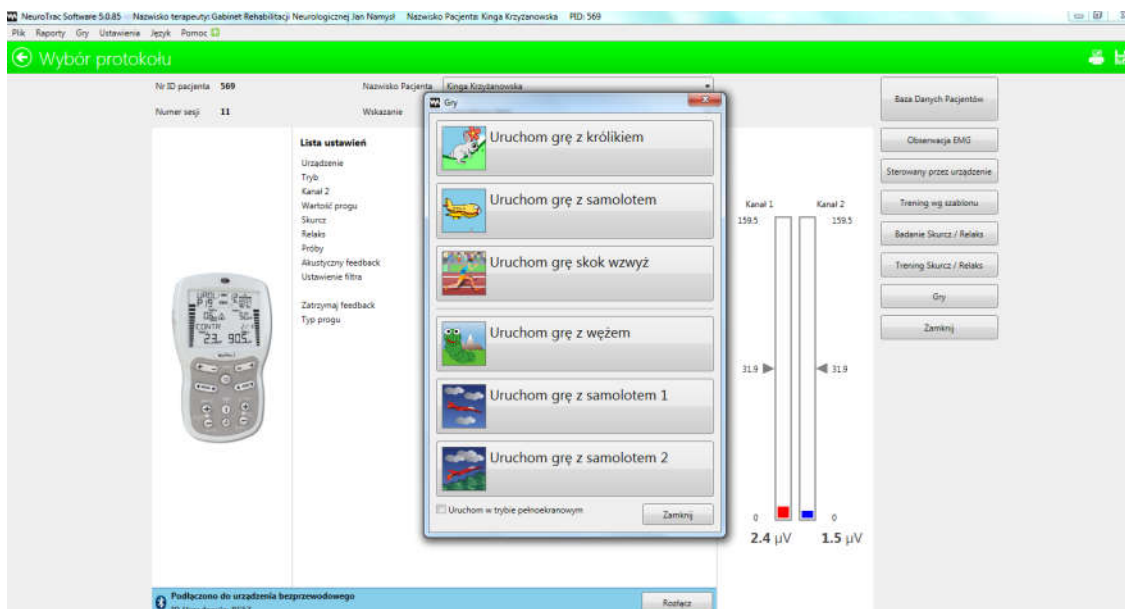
NeuroTrac Software 5.0.85 Nazwisko terapeuty: Gabinet Rehabilitacji Neurologicznej Jan Namysł Nazwisko Pacjenta: Kinga Krzyżanowska PID: 569

Plik Raporty Gry Ustawienia Język Pomoc

Wybór protokołu

Nr ID pacjenta 569
Numer sesji 11

Nazwisko Pacjenta Kinga Krzyżanowska
Wskazanie

Lista ustawień
Urządzenie
Tryb
Kanał 2
Wartość progu
Skurcz
Relaks
Próby
Akustyczny feedback
Ustawienie filtra

Zatrzymaj feedback
Typ progu

CONTR
23. 905

Gry

Uruchom grę z królikiem

Uruchom grę z samolotem

Uruchom grę skok wzwyż

Uruchom grę z wężem

Uruchom grę z samolotem 1

Uruchom grę z samolotem 2

Uruchom w trybie pełnoekranowym

Zamknij

Kanał 1
159.5
31.9
0
2.4 µV

Kanał 2
159.5
31.9
0
1.5 µV

Baza Danych Pacjentów
Obserwacja EMG
Sterowany przez urządzenie
Trening wg szablonu
Badanie Skurcz / Relaks
Trening Skurcz / Relaks
Gry
Zamknij

Podłączono do urządzenia bezprzewodowego
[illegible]

Rozłącz